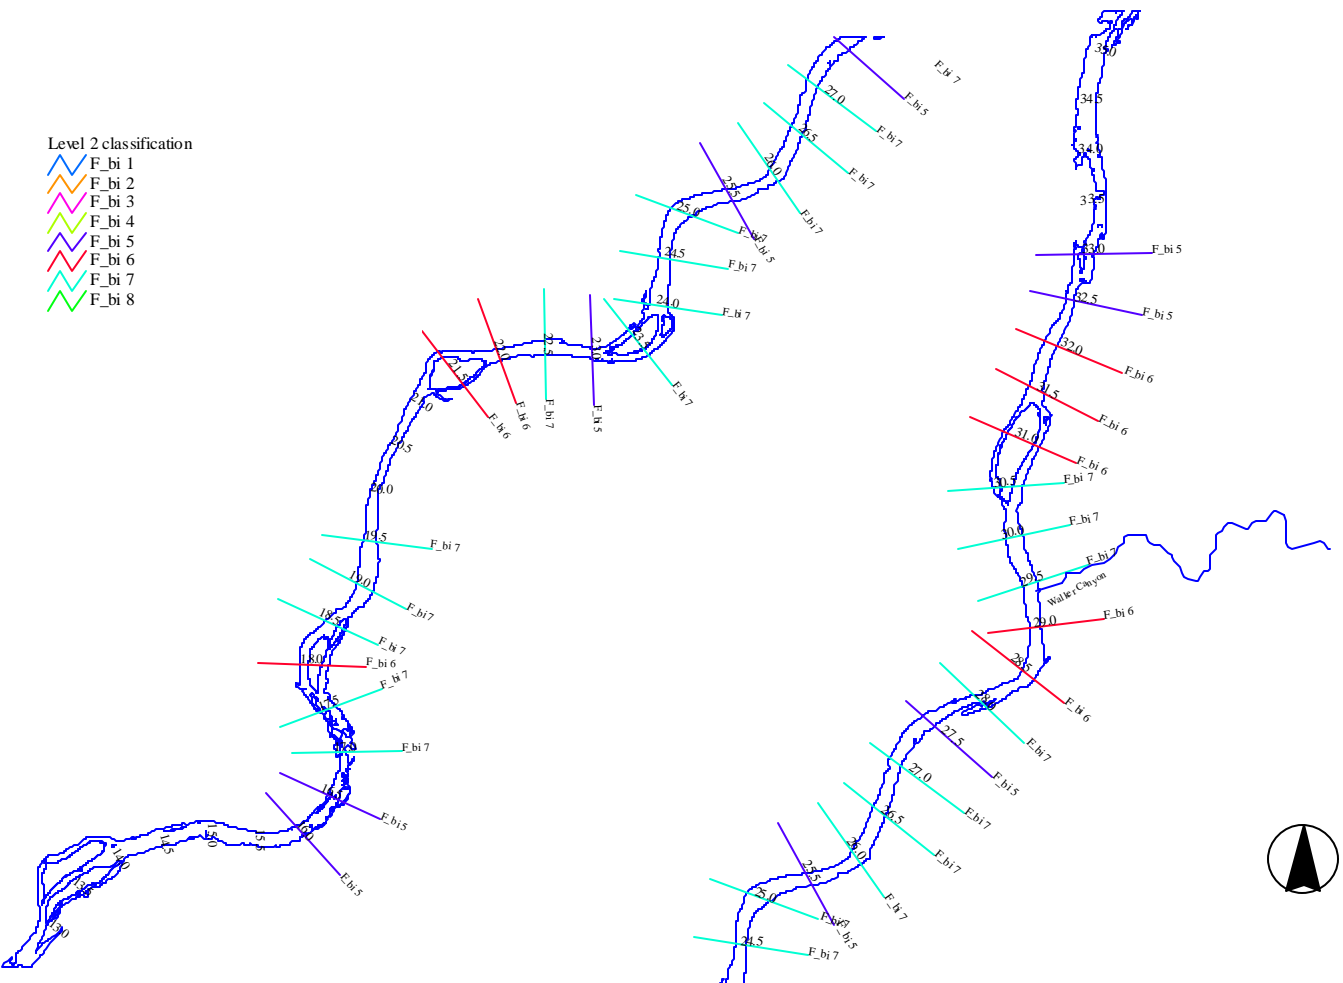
Level 2 classification
F_bi 1
F_bi 2
F_bi 3
F_bi 4
F_bi 5
F_bi 6
F_bi 7
F_bi 8

F_bi 7
F_bi 5
27.0
F_bi 7
26.5
F_bi 7
26.0
F_bi 7
25.5
25.0
F_bi 7
F_bi 5
24.5
F_bi 7
24.0
F_bi 7
23.5
F_bi 7
23.0
F_bi 5
22.5
F_bi 7
22.0
F_bi 6
21.5
F_bi 6
21.0
20.5
20.0
19.5
F_bi 7
19.0
F_bi 7
18.5
F_bi 7
18.0
F_bi 6
F_bi 7
F_bi 7
F_bi 5
16.0
F_bi 5
15.5
15.0
14.5
14.0
13.5
13.0

35.0
34.5
34.0
33.5
33.0
F_bi 5
32.5
F_bi 5
32.0
F_bi 6
31.5
F_bi 6
31.0
F_bi 6
30.5
F_bi 7
30.0
F_bi 7
29.5
F_bi 7
Walker Canyon
29.0
F_bi 6
28.5
F_bi 6
28.0
F_bi 7
27.5
F_bi 5
27.0
F_bi 7
26.5
F_bi 7
26.0
F_bi 7
25.5
25.0
F_bi 7
F_bi 5
24.5
F_bi 7